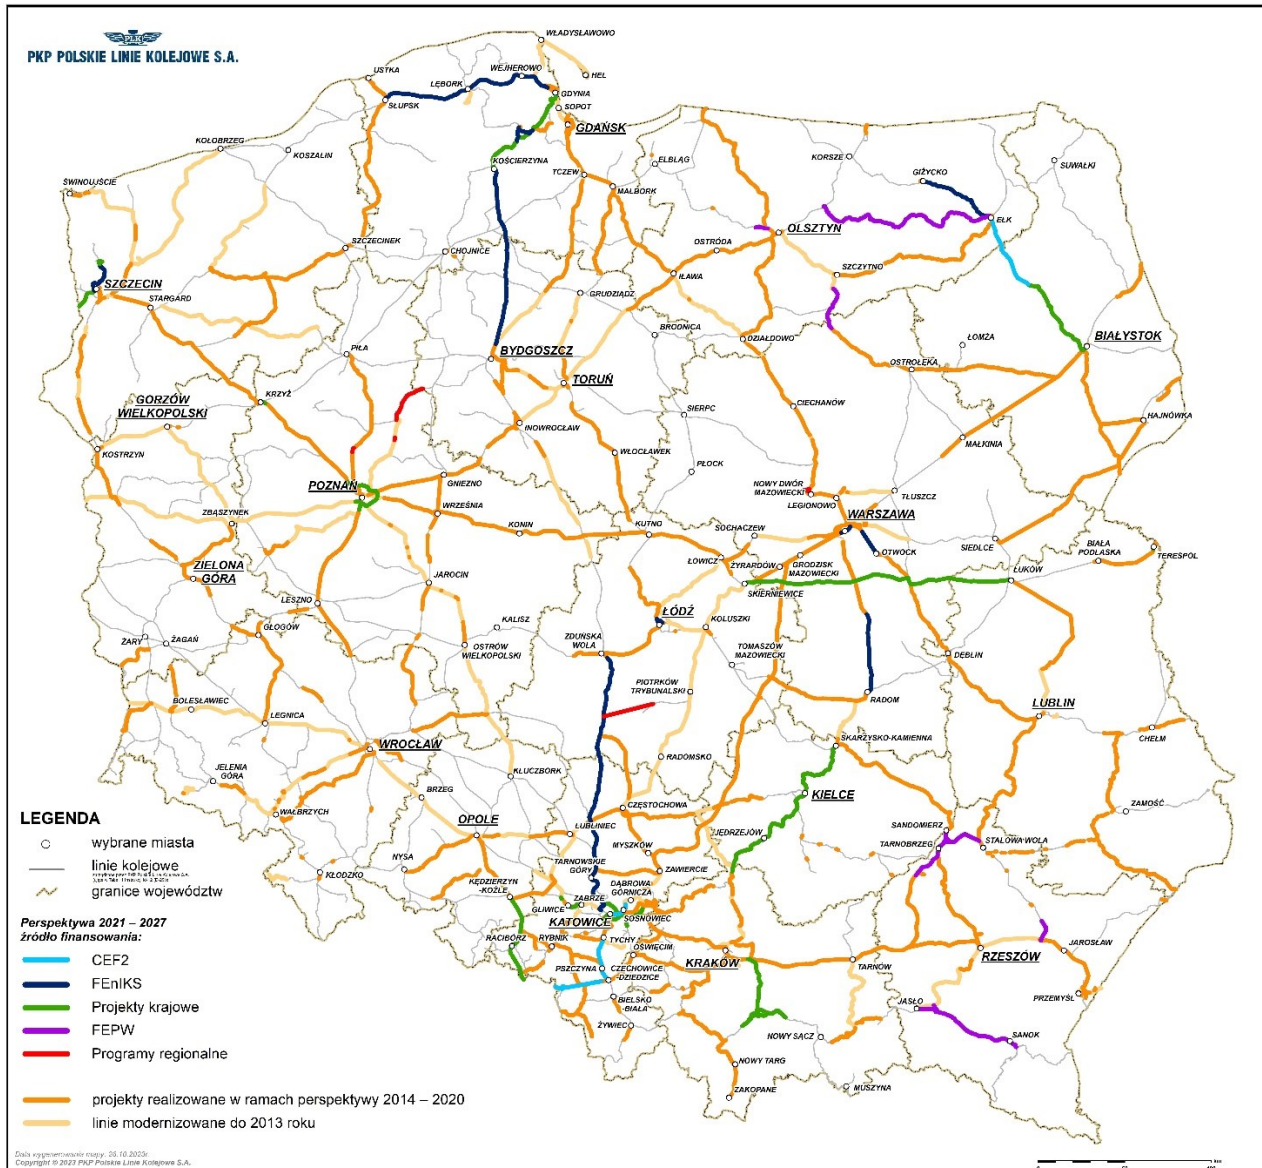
PKP POLSKIE LINIE KOLEJOWE S.A.

WŁADYSŁAWOWO
HEL
USTKA
LĘBORK
WEJHEROWO
GDYNIA
SOPOT
SŁUPSK
GDAŃSK
KOŁOBRZEG
KOSZALIN
KOŚCIERZYNA
TCZEW
ELBLĄG
MALBORK
KORSZE
GIŻYCKO
SUWAŁKI
ŚWINOUJŚCIE
EŁK
OLSZTYN
SZCZECINEK
CHOJNICE
OSTRÓDA
SZCZECIN
STARGARD
IŁAWA
SZCZYTNO
GRUDZIĄDZ
BRODNICA
DZIAŁDOWO
ŁOMŻA
BIAŁYSTOK
PIŁA
BYDGOSZCZ
TORUŃ
OSTROŁĘKA
GORZÓW WIELKOPOLSKI
KRZYŻ
SIERPC
CIECHANÓW
HAJNÓWKA
INOWROCŁAW
MAŁKINIA
KOSTRZYN
WŁOCŁAWEK
PŁOCK
GNIEZNO
POZNAŃ
NOWY DWÓR MAZOWIECKI
TŁUSZCZ
LEGIONOWO
WARSZAWA
ZBĄSZYNEK
WRZEŚNIA
KONIN
KUTNO
SOCHACZEW
OTWOCK
SIEDLCE
BIAŁA PODLASKA
TERESPOL
ZIELONA GÓRA
ŁOWICZ
ŻYRARDÓW
GRODZISK MAZOWIECKI
ŁUKÓW
JAROCIN
SKIERNIEWICE
LESZNO
ŁÓDŹ
GŁOGÓW
KALISZ
KOLUSZKI
ŻARY
ŻAGAŃ
ZDUŃSKA WOLA
TOMASZÓW MAZOWIECKI
DĘBLIN
OSTRÓW WIELKOPOLSKI
PIOTRKÓW TRYBUNALSKI
RADOM
BOLESŁAWIEC
LEGNICA
LUBLIN
SKARŻYSKO-KAMIENNA
CHEŁM
WROCŁAW
RADOMSKO
JELENIA GÓRA
KLUCZBORK
BRZEG
KIELCE
WAŁBRZYCH
CZĘSTOCHOWA
ZAMOŚĆ
OPOLE
LUBLINIEC
SANDOMIERZ
JĘDRZEJÓW
NYSA
MYSZKÓW
TARNOBRZEG
STALOWA WOLA
TARNOWSKIE GÓRY
ZAWIERCIE
KŁODZKO
KĘDZIERZYN -KOŹLE
DĄBROWA GÓRNICZA
ZABRZE
GLIWICE
KATOWICE
SOSNOWIEC
RACIBÓRZ
RYBNIK
TYCHY
OŚWIĘCIM
JAROSŁAW
KRAKÓW
RZESZÓW
PSZCZYNA
CZECHOWICE -DZIEDZICE
TARNÓW
PRZEMYŚL
BIELSKO -BIAŁA
JASŁO
ŻYWIEC
NOWY SĄCZ
SANOK
NOWY TARG
ZAKOPANE
MUSZYNA

LEGENDA
wybrane miasta
linie kolejowe
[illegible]
granice województw

Perspektywa 2021 – 2027
źródło finansowania:
CEF2
FEnIKS
Projekty krajowe
FEPW
Programy regionalne

projekty realizowane w ramach perspektywy 2014 – 2020
linie modernizowane do 2013 roku

Data wygenerowania mapy: 25.10.2023r.
Copyright © 2023 PKP Polskie Linie Kolejowe S.A.